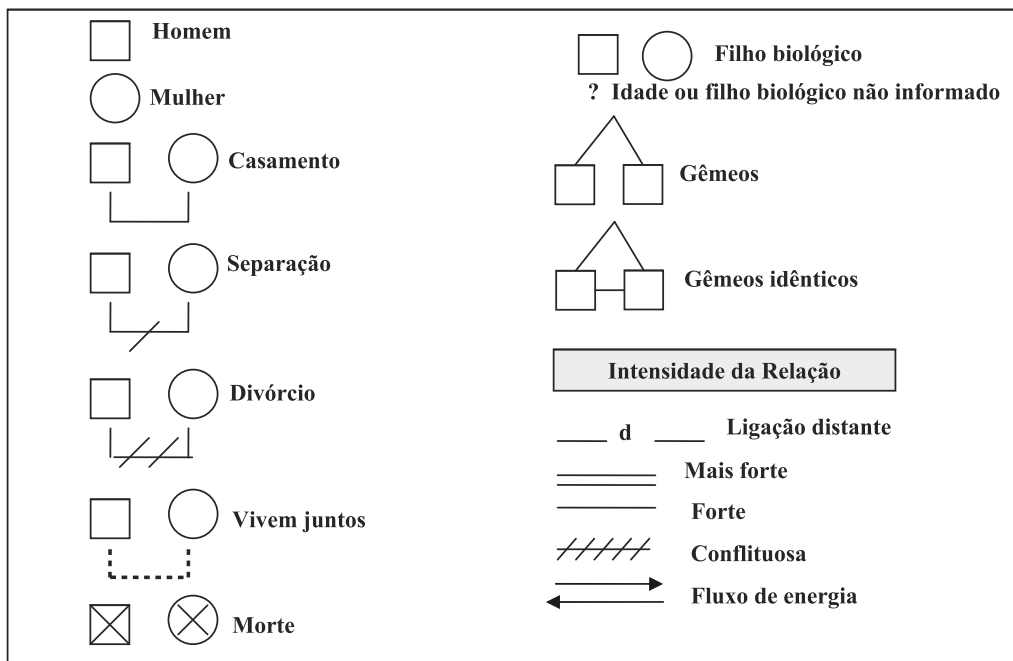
Homem

Mulher

Casamento

Separação

Divórcio

Vivem juntos

Morte

Filho biológico

? Idade ou filho biológico não informado

Gêmeos

Gêmeos idênticos

Intensidade da Relação

d Ligação distante

Mais forte

Forte

Conflituosa

Fluxo de energia